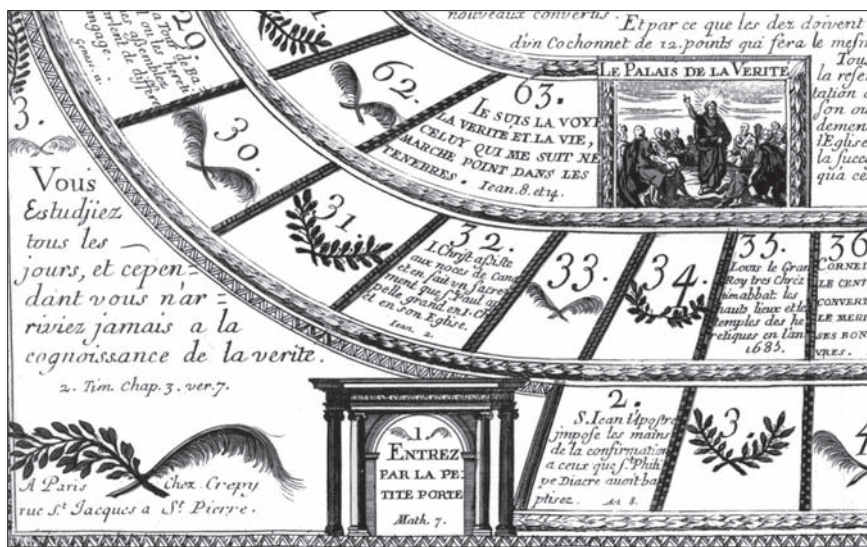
nouveaux convertis. Et par ce que les dez doivent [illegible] d'vn Cochonnet de 12. points qui fera le mesm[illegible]

20. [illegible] Tou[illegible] la refe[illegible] tation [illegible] son ou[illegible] dement l'Eglise la succe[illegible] qui ce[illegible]

3.

62.

30.

63. Le suis la voye la verite et la vie, celuy qui me suit ne marche point dans les tenebres. Iean. 8. et 14.

LE PALAIS DE LA VERITE

Vous Estudiez tous les jours, et cependant vous n'arriviez jamais a la cognoissance de la verite.

2. Tim. chap. 3. ver. 7.

31.

32. I. Christ assiste aux noces de Cana et en fait vn sacrement que S. Paul appelle grand en I. Ch. et en son Eglise. Iean. 2.

33.

34.

35. Louis le Grand Roy tres Chrez. abbat les hauts lieux et les temples des heretiques en l'an 1685.

36. Cornei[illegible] le cent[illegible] convert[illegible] le meri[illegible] ses bon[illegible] nres.

1. Entrez par la petite porte. Math. 7.

2. S. Iean l'Apostre impose les mains de la confirmation a ceux que S. Philippe Diacre avoit baptisez. Act. 8.

3

4

A Paris Chez Crepy rue St. Iacques a St. Pierre.